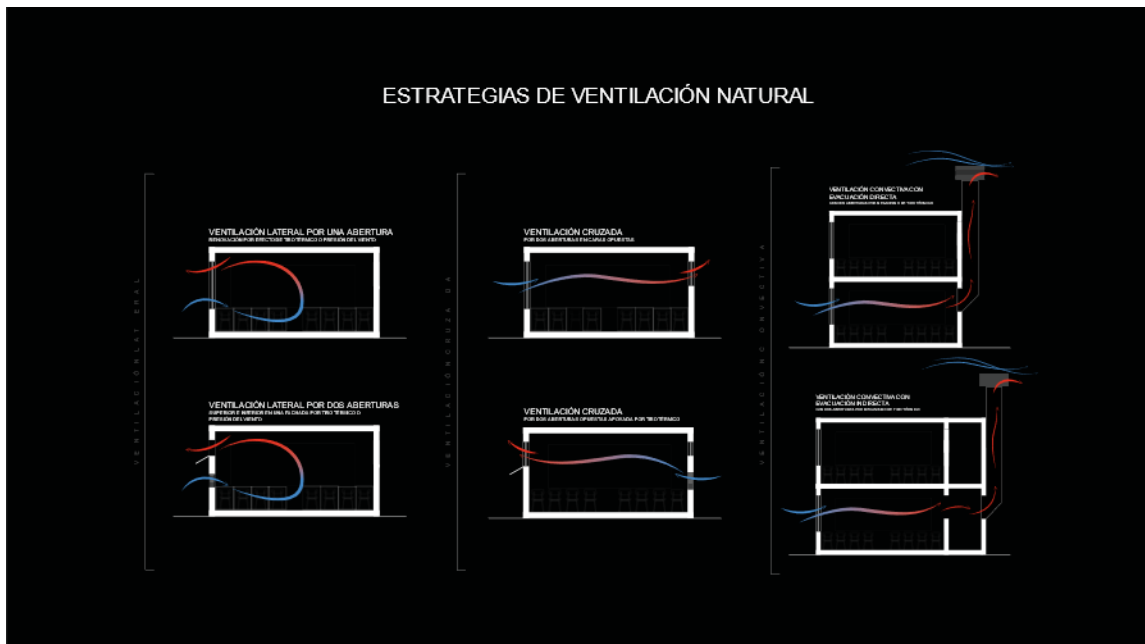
ESTRATEGIAS DE VENTILACIÓN NATURAL

VENTILACIÓN LATERAL

VENTILACIÓN LATERAL POR UNA ABERTURA
RENOVACIÓN POR EFECTO DE TIRO TÉRMICO O PRESIÓN DEL VIENTO

VENTILACIÓN LATERAL POR DOS ABERTURAS
SUPERIOR E INFERIOR EN UNA FACHADA POR TIRO TÉRMICO O PRESIÓN DEL VIENTO

VENTILACIÓN CRUZADA

VENTILACIÓN CRUZADA
POR DOS ABERTURAS EN CARAS OPUESTAS

VENTILACIÓN CRUZADA
POR DOS ABERTURAS OPUESTAS APOYADA POR TIRO TÉRMICO

VENTILACIÓN CONVECTIVA

VENTILACIÓN CONVECTIVA CON EVACUACIÓN DIRECTA
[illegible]

VENTILACIÓN CONVECTIVA CON EVACUACIÓN INDIRECTA
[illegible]